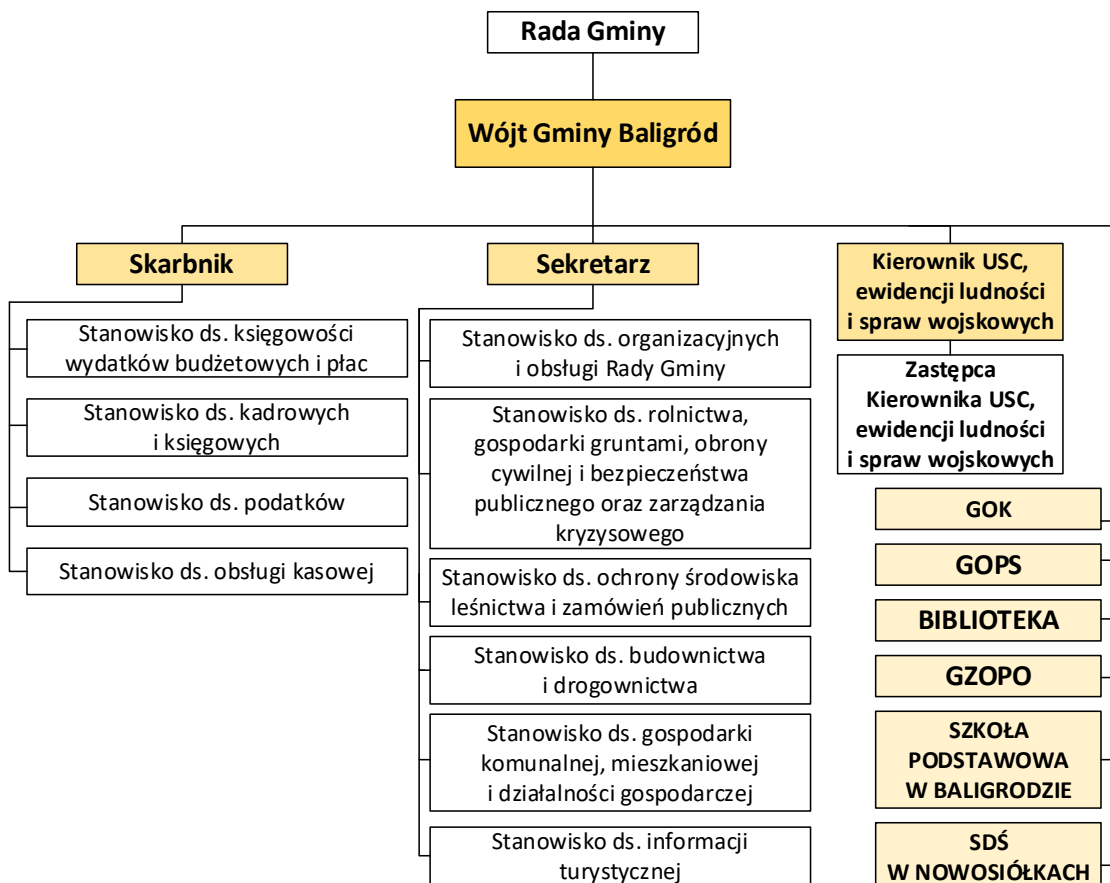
Rada Gminy

Wójt Gminy Baligród

Skarbnik

Stanowisko ds. księgowości wydatków budżetowych i płac

Stanowisko ds. kadrowych i księgowych

Stanowisko ds. podatków

Stanowisko ds. obsługi kasowej

Sekretarz

Stanowisko ds. organizacyjnych i obsługi Rady Gminy

Stanowisko ds. rolnictwa, gospodarki gruntami, obrony cywilnej i bezpieczeństwa publicznego oraz zarządzania kryzysowego

Stanowisko ds. ochrony środowiska leśnictwa i zamówień publicznych

Stanowisko ds. budownictwa i drogownictwa

Stanowisko ds. gospodarki komunalnej, mieszkaniowej i działalności gospodarczej

Stanowisko ds. informacji turystycznej

Kierownik USC, ewidencji ludności i spraw wojskowych

Zastępca Kierownika USC, ewidencji ludności i spraw wojskowych

GOK

GOPS

BIBLIOTEKA

GZOPO

SZKOŁA PODSTAWOWA W BALIGRODZIE

SDŚ W NOWOSIÓŁKACH